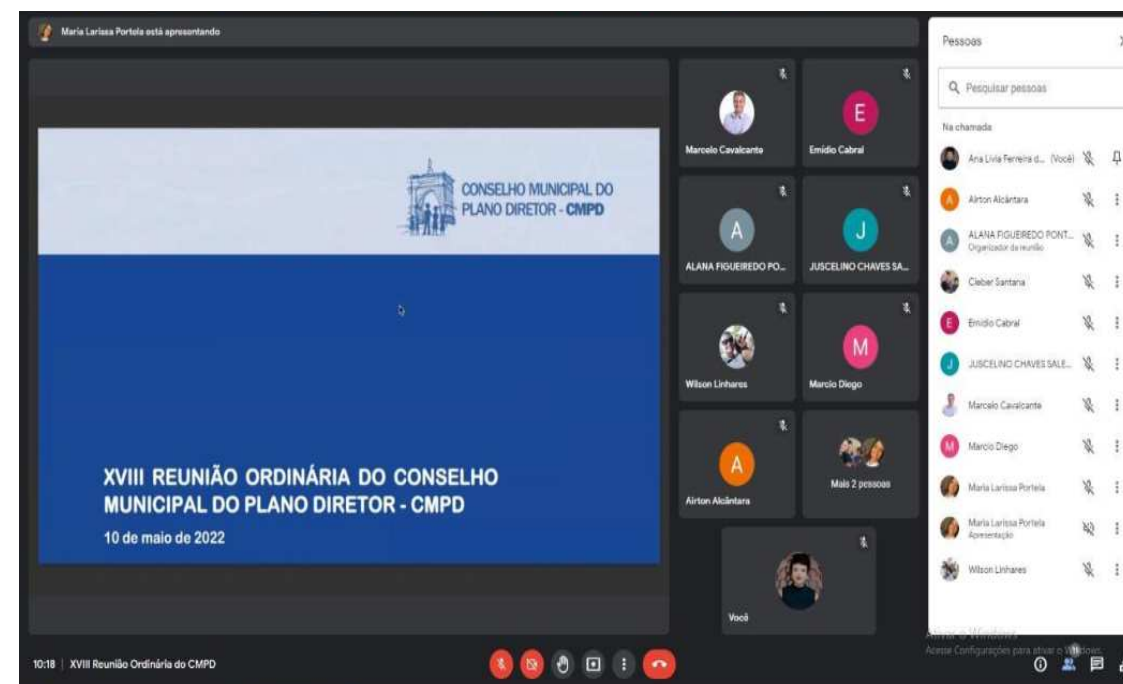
Maria Larissa Portela está apresentando

CONSELHO MUNICIPAL DO PLANO DIRETOR - CMPD

XVIII REUNIÃO ORDINÁRIA DO CONSELHO MUNICIPAL DO PLANO DIRETOR - CMPD

10 de maio de 2022

Marcelo Cavalcante

E

Emídio Cabral

A

ALANA FIGUEIREDO PO...

J

JUSCELINO CHAVES SA...

Wilson Linhares

M

Marcio Diego

A

Airton Alcântara

Mais 2 pessoas

Você

Pessoas

Pesquisar pessoas

Na chamada

Ana Livia Ferreira d... (Você)

Airton Alcântara

ALANA FIGUEIREDO PONT...
Organizador da reunião

Cleber Santana

Emídio Cabral

JUSCELINO CHAVES SALE...

Marcelo Cavalcante

Marcio Diego

Maria Larissa Portela

Maria Larissa Portela
Apresentação

Wilson Linhares

Ativar o Windows
Acesse Configurações para ativar o Windows.

10:18 | XVIII Reunião Ordinária do CMPD